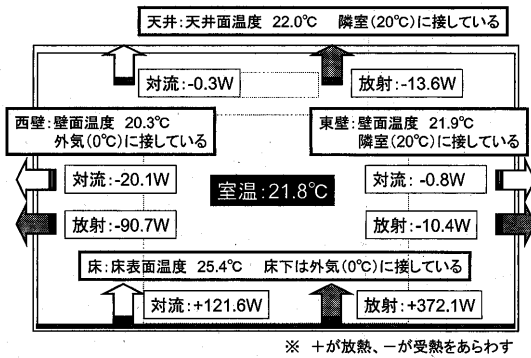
天井:天井面温度 22.0℃ 隣室(20℃)に接している

対流:-0.3W

放射:-13.6W

西壁:壁面温度 20.3℃
外気(0℃)に接している

東壁:壁面温度 21.9℃
隣室(20℃)に接している

対流:-20.1W

室温:21.8℃

対流:-0.8W

放射:-90.7W

放射:-10.4W

床:床表面温度 25.4℃ 床下は外気(0℃)に接している

対流:+121.6W

放射:+372.1W

※ +が放熱、-が受熱をあらわす